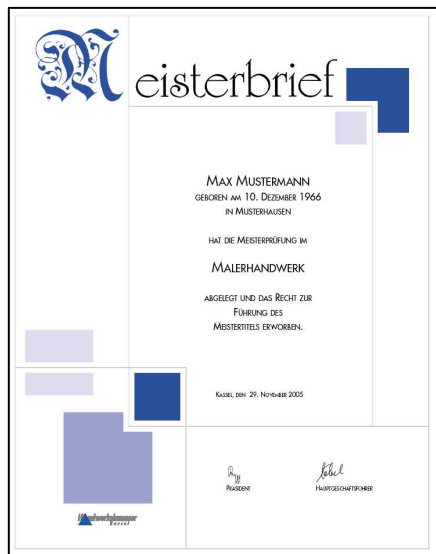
Meisterbrief

Max Mustermann
geboren am 10. Dezember 1966
in Musterhausen

hat die Meisterprüfung im

Malerhandwerk

abgelegt und das Recht zur Führung des Meistertitels erworben.

Kassel, den 29. November 2005

Präsident

Hauptgeschäftsführer

Handwerkskammer Kassel